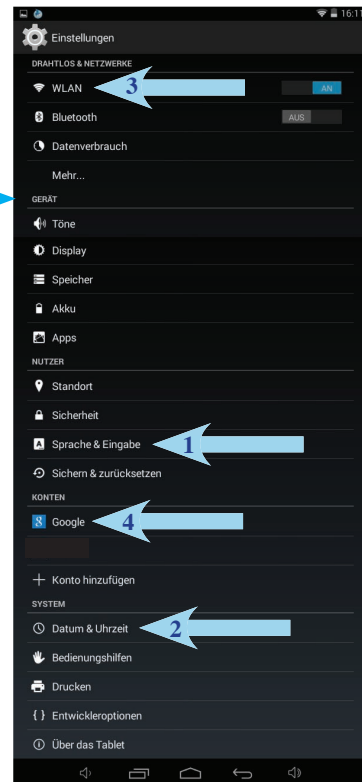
16:11

Einstellungen

DRAHTLOS & NETZWERKE

WLAN 3 AN

Bluetooth AUS

Datenverbrauch

Mehr...

GERÄT

Töne

Display

Speicher

Akku

Apps

NUTZER

Standort

Sicherheit

Sprache & Eingabe 1

Sichern & zurücksetzen

KONTEN

Google 4

Konto hinzufügen

SYSTEM

Datum & Uhrzeit 2

Bedienungshilfen

Drucken

Entwickleroptionen

Über das Tablet